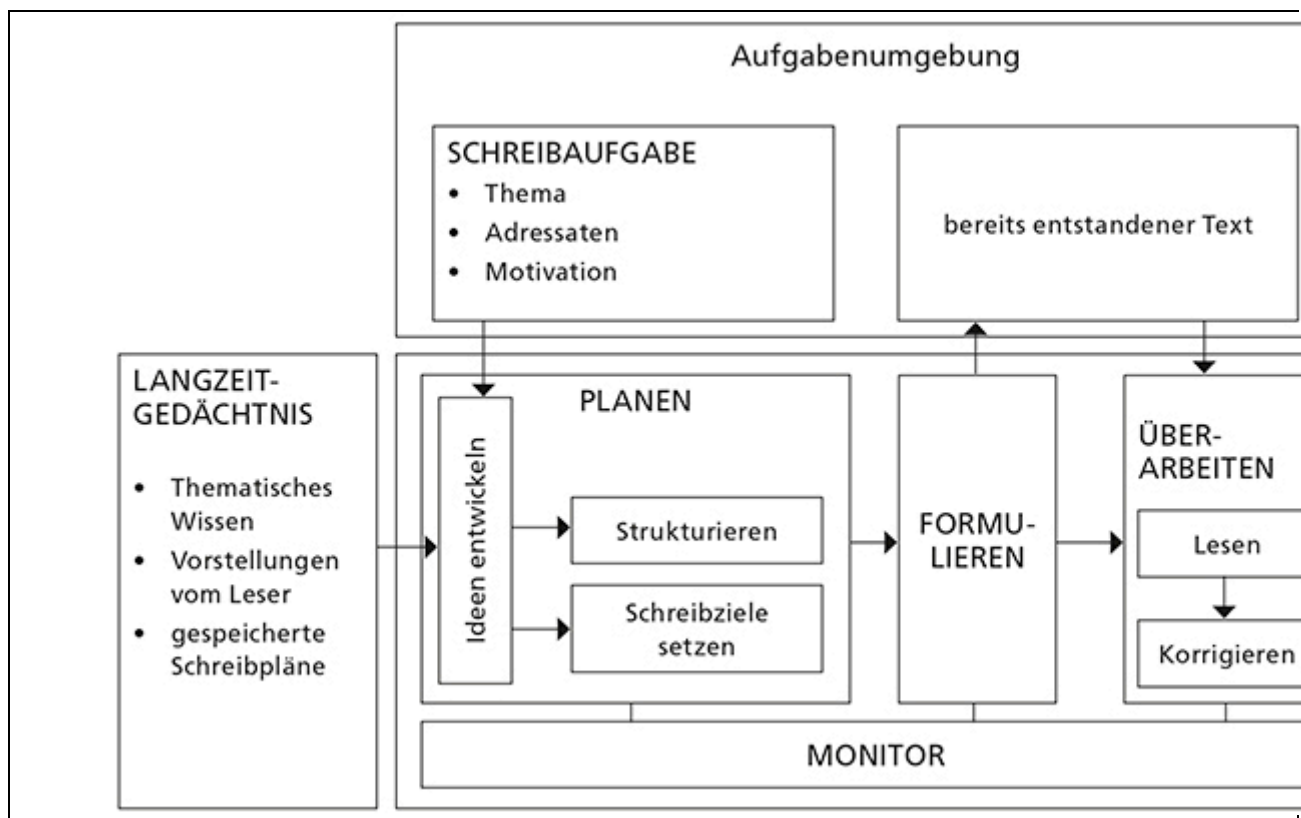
Aufgabenumgebung

SCHREIBAUFGABE
- Thema
- Adressaten
- Motivation

bereits entstandener Text

LANGZEIT-
GEDÄCHTNIS
- Thematisches Wissen
- Vorstellungen vom Leser
- gespeicherte Schreibpläne

PLANEN

Ideen entwickeln

Strukturieren

Schreibziele setzen

FORMU-
LIEREN

ÜBER-
ARBEITEN

Lesen

Korrigieren

MONITOR